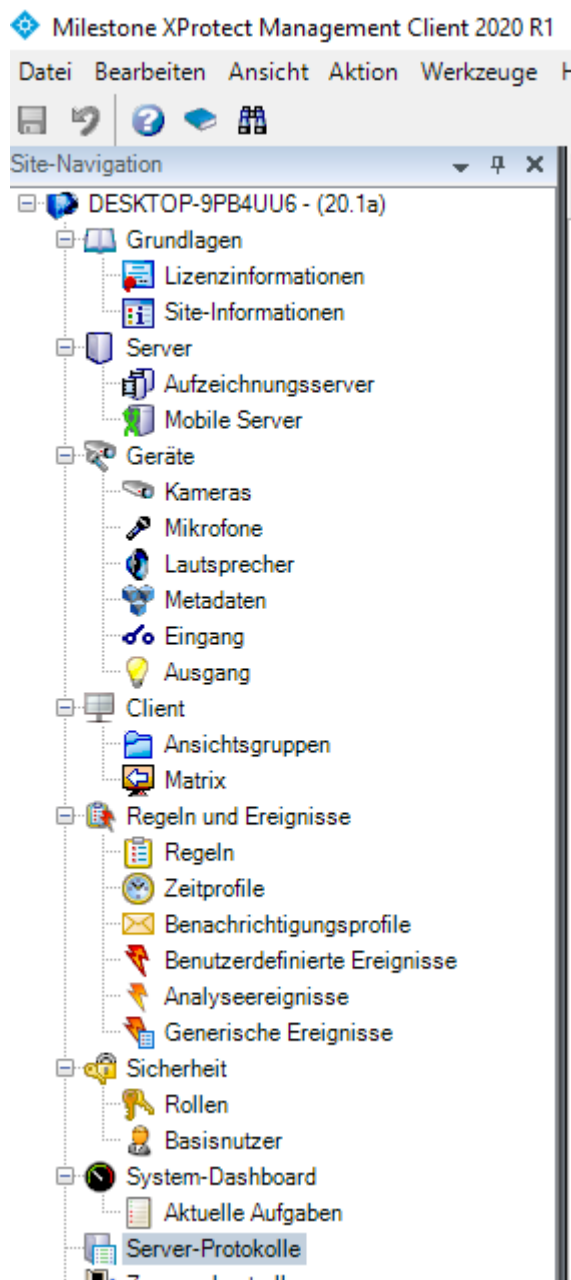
Milestone XProtect Management Client 2020 R1

Datei Bearbeiten Ansicht Aktion Werkzeuge H

Site-Navigation

DESKTOP-9PB4UU6 - (20.1a)
Grundlagen
Lizenzinformationen
Site-Informationen
Server
Aufzeichnungsserver
Mobile Server
Geräte
Kameras
Mikrofone
Lautsprecher
Metadaten
Eingang
Ausgang
Client
Ansichtsgruppen
Matrix
Regeln und Ereignisse
Regeln
Zeitprofile
Benachrichtigungsprofile
Benutzerdefinierte Ereignisse
Analyseereignisse
Generische Ereignisse
Sicherheit
Rollen
Basisnutzer
System-Dashboard
Aktuelle Aufgaben
Server-Protokolle
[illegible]